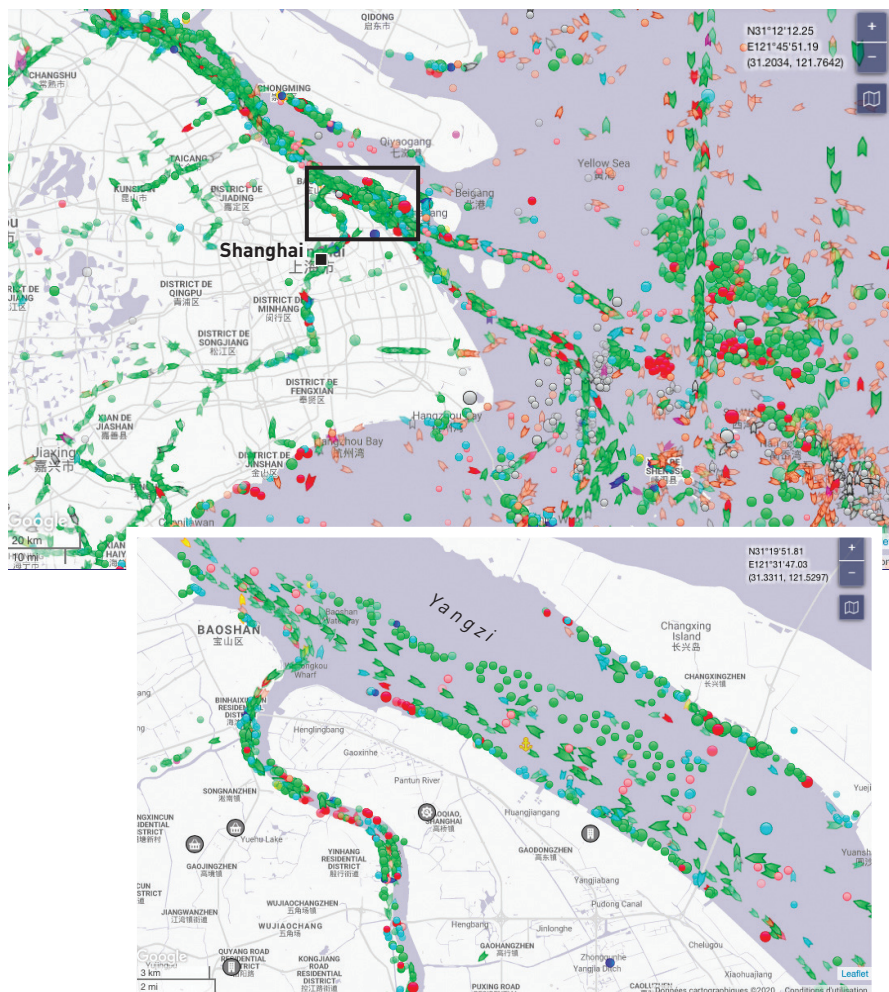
QIDONG
启东市

N31°12'12.25
E121°45'51.19
(31.2034, 121.7642)

+
−

CHANGSHU
常熟市

CHONGMING

Qiyaogang
七滧

Yellow Sea
黄海

TAICANG

KUNSHAN
昆山市

DISTRICT DE
JIADING
嘉定区

BA

Beigang
北港

Shanghai
上海市

DISTRICT DE
QINGPU
青浦区

DISTRICT DE
MINHANG
闵行区

DISTRICT DE
SONGJIANG
松江区

DISTRICT DE
FENGXIAN
奉贤区

XIAN DE
JIASHAN
嘉善县

Hangzhou Bay

Jiaxing
嘉兴市

DISTRICT DE
JINSHAN
金山区

Hangzhou Bay
杭州湾

Google

20 km
10 mi

N31°19'51.81
E121°31'47.03
(31.3311, 121.5297)

+
−

Yangzi

BAOSHAN
宝山区

Baoshan
Waterway

Changxing
Island
长兴岛

CHANGXINGZHEN
长兴镇

Wusongkou
Wharf

BINHAIXIN
RESIDENTIAL
DISTRICT

Henglingbang

Gaoxinhe

Pantun River

Yueji

SONGNANZHEN
淞南镇

GAOQIAO,
SHANGHAI
高桥镇

Huangjiangang

Yuansh

XINGXINCUN
RESIDENTIAL
DISTRICT

Yuehu Lake

YINHANG
RESIDENTIAL
DISTRICT
殷行街道

GAODONGZHEN
高东镇

GAOJINGZHEN
高境镇

Yangjiabang

CUN
DISTRICT

WUJIAOCHANG
五角场镇

Pudong Canal

JIANGWANZHEN
江湾街道

WUJIAOCHANG
五角场

Hengbang

Jinlonghe

GAOHANGZHEN
高行镇

Zhonggoumei

Chelugou

QUYANG ROAD
RESIDENTIAL
DISTRICT

KONGJIANG
ROAD
RESIDENTIAL
DISTRICT
控江路街道

Yanglin Ditch

Xiaohuajiang

Google

3 km
2 mi

PUXING ROAD

CAOLU

Leaflet

Données cartographiques ©2020 Conditions d'utilisation